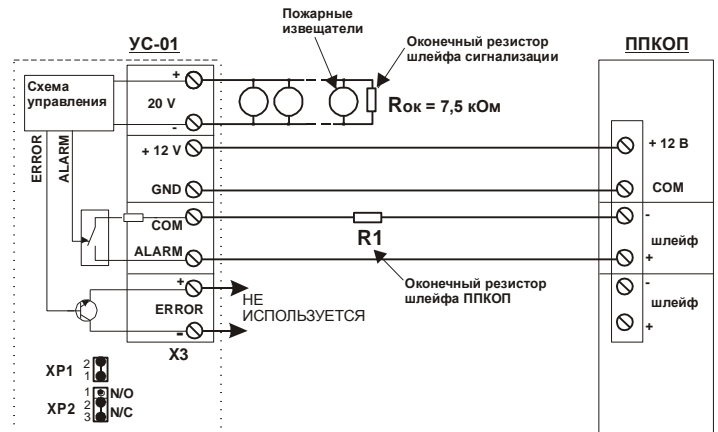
Пожарные извещатели

Оконечный резистор шлейфа сигнализации

УС-01

ППКОП

Схема управления

+
20 V
-

$R_{ОК}$ = 7,5 кОм

ERROR

ALARM

+ 12 V

GND

COM

ALARM

+
ERROR
-

X3

R1

Оконечный резистор шлейфа ППКОП

НЕ ИСПОЛЬЗУЕТСЯ

+ 12 В

COM

-
шлейф
+

-
шлейф
+

XP1 2 1

XP2 1 2 3 N/O N/C